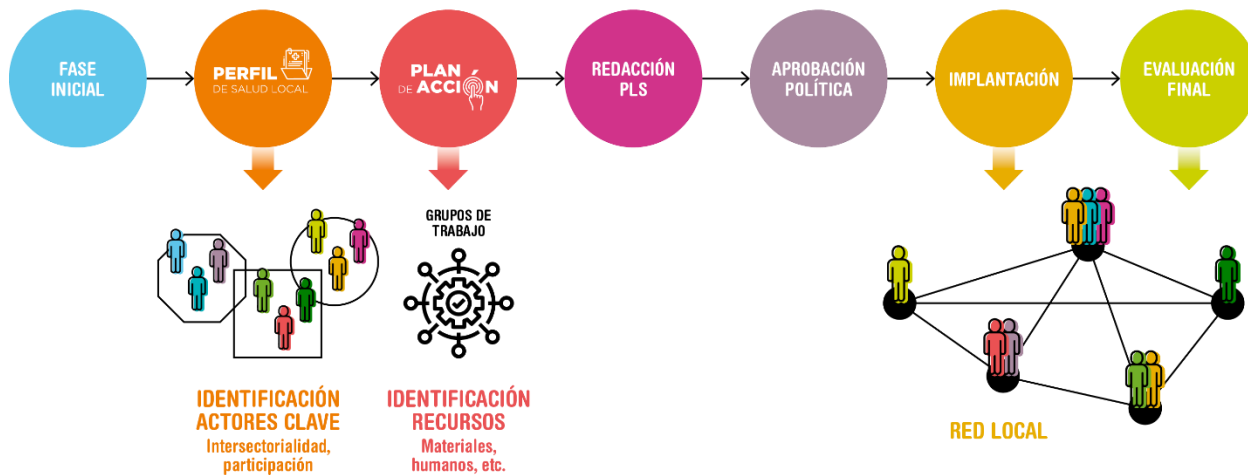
FASE INICIAL

PERFIL DE SALUD LOCAL

PLAN DE ACCIÓN

REDACCIÓN PLS

APROBACIÓN POLÍTICA

IMPLANTACIÓN

EVALUACIÓN FINAL

GRUPOS DE TRABAJO

IDENTIFICACIÓN ACTORES CLAVE
Intersectorialidad, participación

IDENTIFICACIÓN RECURSOS
Materiales, humanos, etc.

RED LOCAL